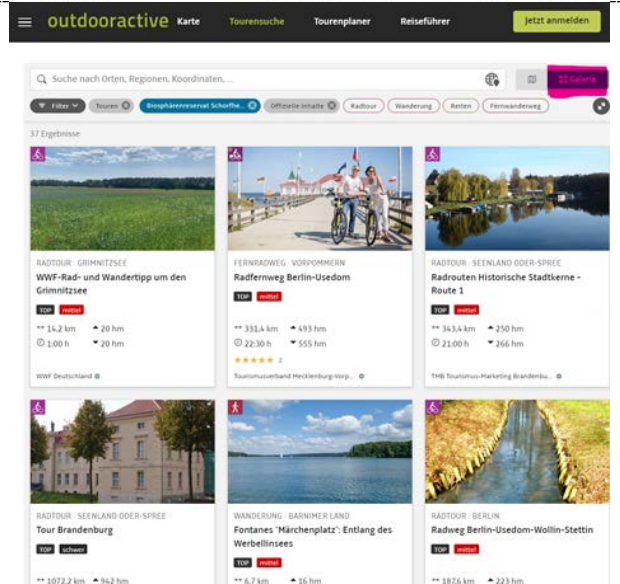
outdooractive Karte Tourensuche Tourenplaner Reiseführer Jetzt anmelden

Suche nach Orten, Regionen, Koordinaten, ...

Galerie

Filter Touren Biosphärenreservat Schorfhe... Offizielle Inhalte Radtour Wanderung Reiten Fernwanderweg

37 Ergebnisse

RADTOUR · GRIMNITZSEE
WWF-Rad- und Wandertipp um den Grimnitzsee
TOP mittel
14,2 km 20 hm
1:00 h 20 hm
WWF Deutschland

FERNRADWEG · VORPOMMERN
Radfernweg Berlin-Usedom
TOP mittel
331,4 km 493 hm
22:30 h 555 hm
★★★★★ 2
Tourismusverband Mecklenburg-Vorp...

RADTOUR · SEENLAND ODER-SPREE
Radrouten Historische Stadtkerne - Route 1
TOP mittel
343,4 km 250 hm
21:00 h 266 hm
TMB Tourismus-Marketing Brandenbu...

RADTOUR · SEENLAND ODER-SPREE
Tour Brandenburg
TOP schwer
1072,2 km 942 hm

WANDERUNG · BARNIMER LAND
Fontanes "Märchenplatz": Entlang des Werbellinsees
TOP mittel
6,7 km 16 hm

RADTOUR · BERLIN
Radweg Berlin-Usedom-Wollin-Stettin
TOP mittel
187,6 km 223 hm